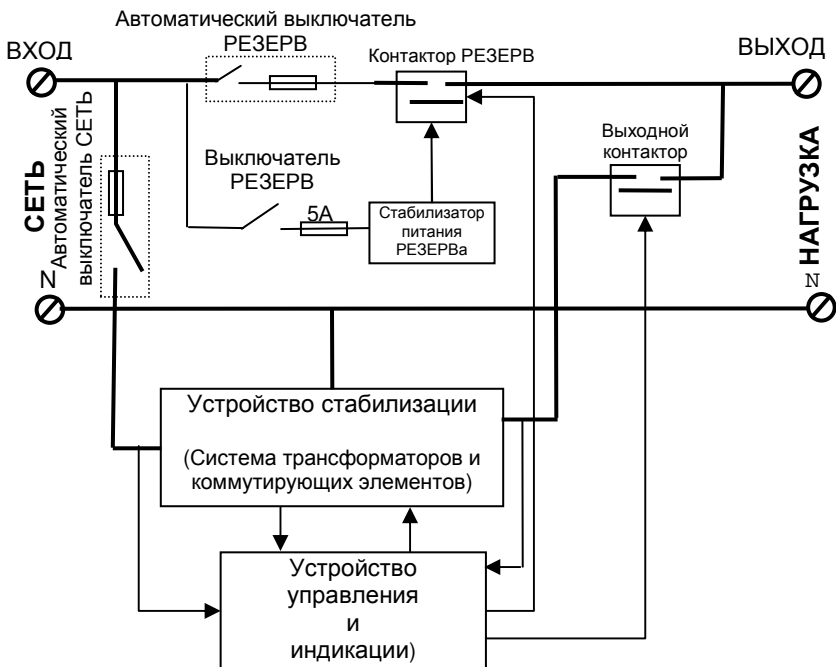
Автоматический выключатель РЕЗЕРВ

ВХОД

Контактор РЕЗЕРВ

ВЫХОД

СЕТЬ

Автоматический выключатель СЕТЬ

Выключатель РЕЗЕРВ

5А

Стабилизатор питания РЕЗЕРВа

Выходной контактор

НАГРУЗКА

N

N

Устройство стабилизации

(Система трансформаторов и коммутирующих элементов)

Устройство управления и индикации)